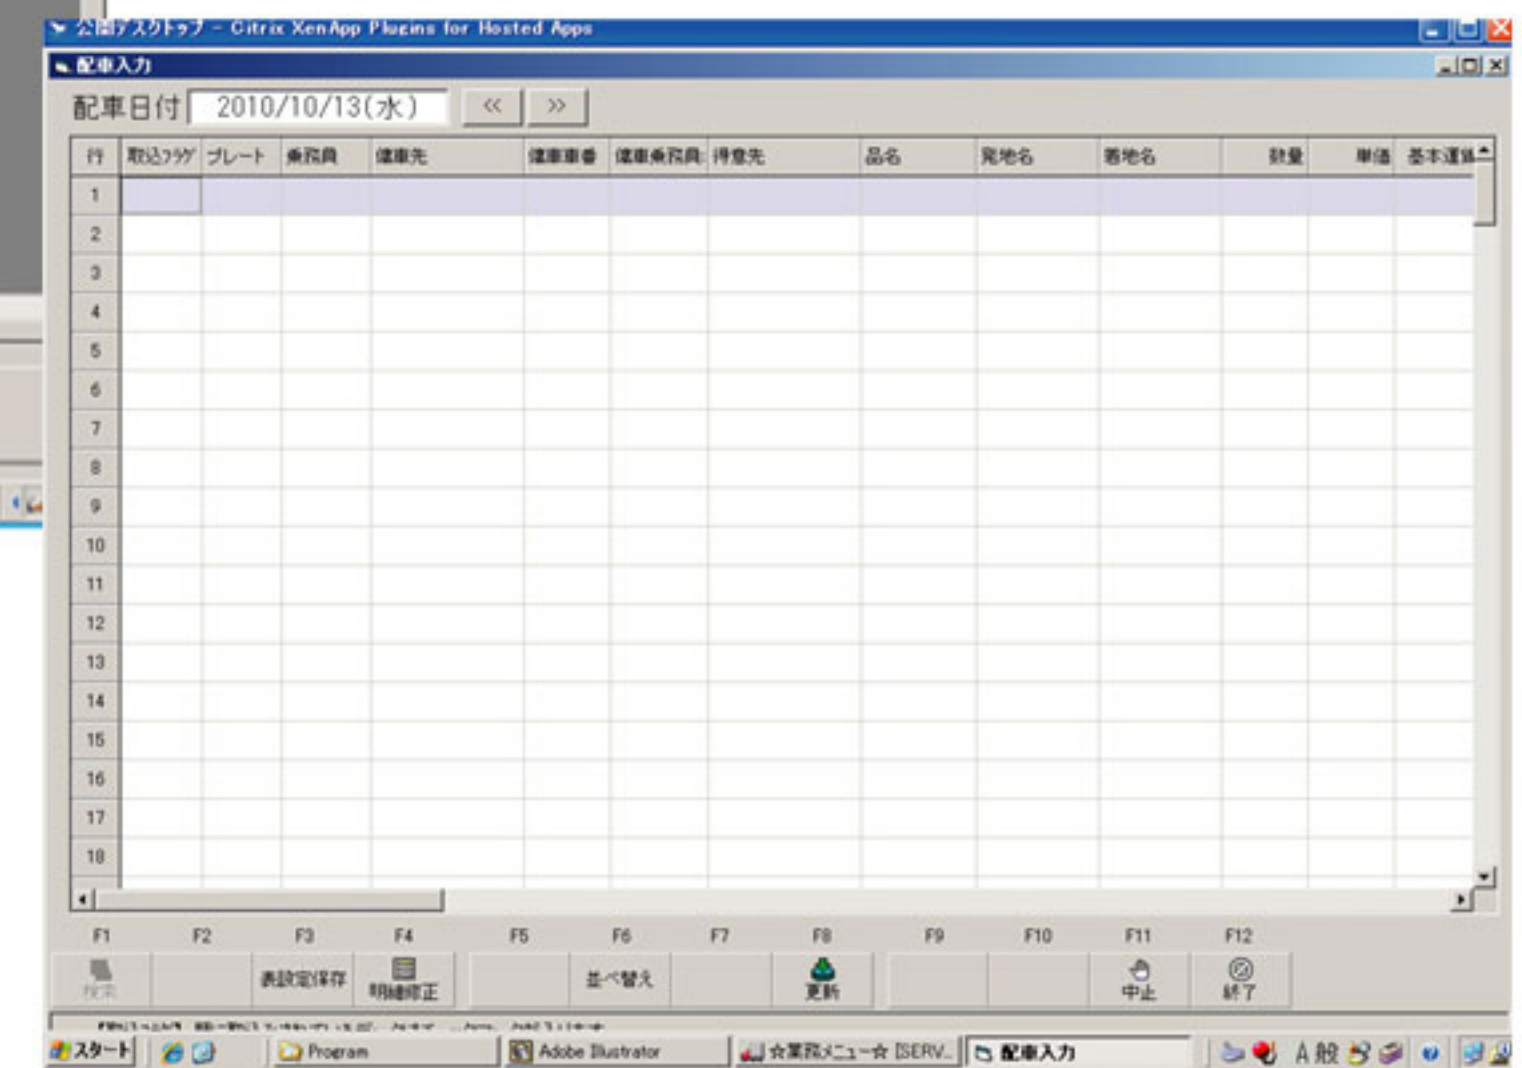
公開デスクトップ - Citrix XenApp Plugins for Hosted Apps

配車入力

配車日付 2010/10/13(水) << >>

| 行 | 取込フラグ | プレート | 乗務員 | 傭車先 | 傭車車番 | 傭車乗務員 | 得意先 | 品名 | 発地名 | 着地名 | 数量 | 単価 | 基本運賃 |
|---|---|---|---|---|---|---|---|---|---|---|---|---|---|
| 1 | | | | | | | | | | | | | |
| 2 | | | | | | | | | | | | | |
| 3 | | | | | | | | | | | | | |
| 4 | | | | | | | | | | | | | |
| 5 | | | | | | | | | | | | | |
| 6 | | | | | | | | | | | | | |
| 7 | | | | | | | | | | | | | |
| 8 | | | | | | | | | | | | | |
| 9 | | | | | | | | | | | | | |
| 10 | | | | | | | | | | | | | |
| 11 | | | | | | | | | | | | | |
| 12 | | | | | | | | | | | | | |
| 13 | | | | | | | | | | | | | |
| 14 | | | | | | | | | | | | | |
| 15 | | | | | | | | | | | | | |
| 16 | | | | | | | | | | | | | |
| 17 | | | | | | | | | | | | | |
| 18 | | | | | | | | | | | | | |

F1 F2 F3 F4 F5 F6 F7 F8 F9 F10 F11 F12

検索 表設定保存 明細修正 並べ替え 更新 中止 終了

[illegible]

スタート Program Adobe Illustrator ☆業務メニュー☆ [SERV... 配車入力 A 般